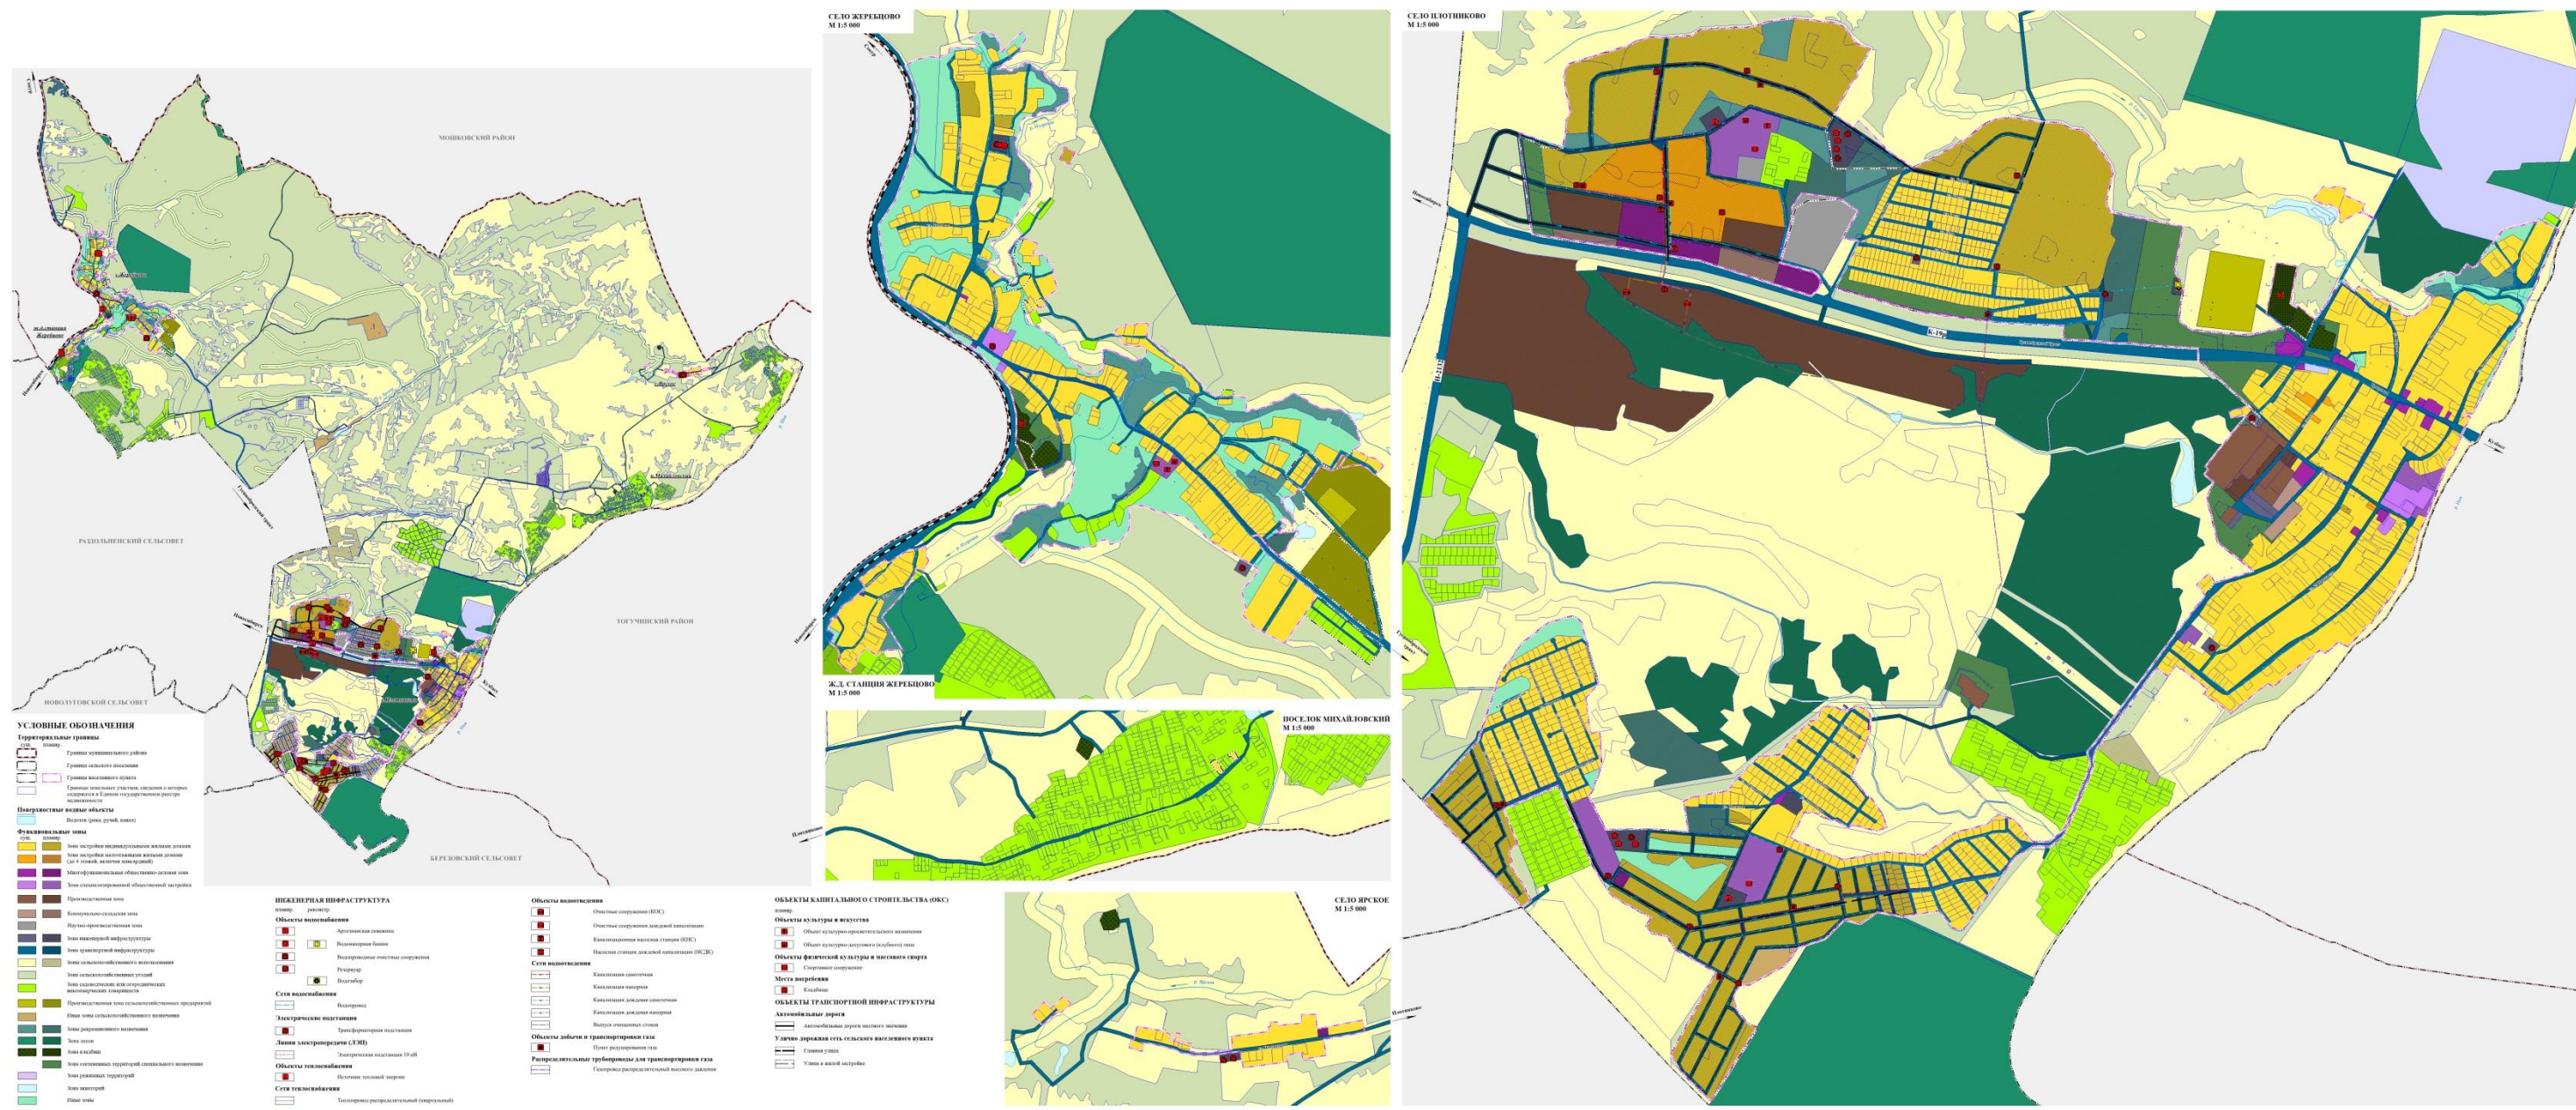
СЕЛО ЖЕРЕБЦОВО
М 1:5 000

СЕЛО ПЛОТНИКОВО
М 1:5 000

МОШКОВСКИЙ РАЙОН

РАДУЖНЕНСКИЙ СЕЛЬСОВЕТ

ТОГУЧИНСКИЙ РАЙОН

НОВОЛУГОВСКОЙ СЕЛЬСОВЕТ

БЕРЕЗОВСКИЙ СЕЛЬСОВЕТ

Ж.Д. СТАНЦИЯ ЖЕРЕБЦОВО
М 1:5 000

ПОСЕЛОК МИХАЙЛОВСКИЙ
М 1:5 000

СЕЛО ЯРСКОЕ
М 1:5 000

УСЛОВНЫЕ ОБОЗНАЧЕНИЯ
Территориальные границы
Граница муниципального района
Граница сельского поселения
Граница населенного пункта
Поверхностные водные объекты
Водоток (река, ручей, канал)
Функциональные зоны
Производственная зона
Коммунально-складская зона
Зона инженерной инфраструктуры
Зона транспортной инфраструктуры
Зона сельскохозяйственного использования
Зона кладбищ
Зона лесов
Иные зоны

ИНЖЕНЕРНАЯ ИНФРАСТРУКТУРА
Объекты водоснабжения
Артезианская скважина
Водонапорная башня
Водопроводные очистные сооружения
Резервуар
Водозабор
Сети водоснабжения
Водопровод
Электрические подстанции
Трансформаторная подстанция
Линии электропередачи (ЛЭП)
Электрическая подстанция 10 кВ
Объекты теплоснабжения
Источник тепловой энергии
Сети теплоснабжения
Теплопровод распределительный (квартальный)

Объекты водоотведения
Очистные сооружения (КОС)
Очистные сооружения дождевой канализации
Канализационная насосная станция (КНС)
Сети водоотведения
Канализация самотечная
Канализация напорная
Канализация дождевая самотечная
Канализация дождевая напорная
Выпуск очищенных стоков
Объекты добычи и транспортировки газа
Пункт редуцирования газа
Распределительные трубопроводы для транспортировки газа
Газопровод распределительный высокого давления

ОБЪЕКТЫ КАПИТАЛЬНОГО СТРОИТЕЛЬСТВА (ОКС)
Объекты культуры и искусства
Объект культурно-просветительного назначения
Объект культурно-досугового (клубного) типа
Объекты физической культуры и массового спорта
Спортивное сооружение
Места погребения
Кладбище
ОБЪЕКТЫ ТРАНСПОРТНОЙ ИНФРАСТРУКТУРЫ
Автомобильные дороги
Автомобильные дороги местного значения
Улично-дорожная сеть сельского населенного пункта
Главная улица
Улица в жилой застройке